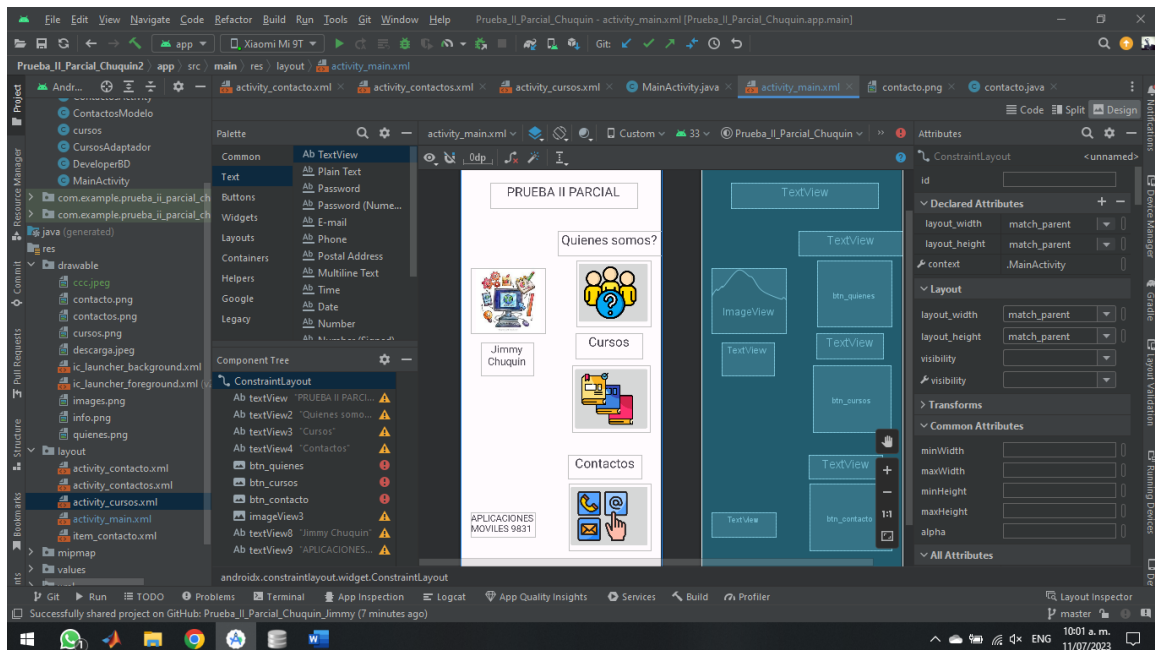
File Edit View Navigate Code Refactor Build Run Tools Git Window Help Prueba_II_Parcial_Chuquin - activity_main.xml [Prueba_II_Parcial_Chuquin.app.main]

app Xiaomi Mi 9T Git:

Prueba_II_Parcial_Chuquin2 app src main res layout activity_main.xml

Andr... activity_contacto.xml activity_contactos.xml activity_cursos.xml MainActivity.java activity_main.xml contacto.png contacto.java

Code Split Design

Project

ContactosModelo
cursos
CursosAdaptador
DeveloperBD
MainActivity
com.example.prueba_ii_parcial_ch
com.example.prueba_ii_parcial_ch
java (generated)
res
drawable
ccc.jpeg
contacto.png
contactos.png
cursos.png
descarga.jpeg
ic_launcher_background.xml
ic_launcher_foreground.xml
images.png
info.png
quienes.png
layout
activity_contacto.xml
activity_contactos.xml
activity_cursos.xml
activity_main.xml
item_contacto.xml
mipmap
values

Palette

Common
Text
Buttons
Widgets
Layouts
Containers
Helpers
Google
Legacy

Ab TextView
Ab Plain Text
Ab Password
Ab Password (Nume...
Ab E-mail
Ab Phone
Ab Postal Address
Ab Multiline Text
Ab Time
Ab Date
Ab Number

Component Tree
ConstraintLayout
Ab textView "PRUEBA II PARCI...
Ab textView2 "Quienes somo...
Ab textView3 "Cursos"
Ab textView4 "Contactos"
btn_quienes
btn_cursos
btn_contacto
imageView3
Ab textView8 "Jimmy Chuquin"
Ab textView9 "APLICACIONES...

activity_main.xml Custom 33 Prueba_II_Parcial_Chuquin
0dp

PRUEBA II PARCIAL
Quienes somos?
Jimmy Chuquin
Cursos
Contactos
APLICACIONES MOVILES 9831

TextView
TextView
ImageView
btn_quienes
TextView
TextView
btn_cursos
TextView
TextView
btn_contacto

1:1

Attributes
ConstraintLayout <unnamed>
id
Declared Attributes
layout_width match_parent
layout_height match_parent
context .MainActivity
Layout
layout_width match_parent
layout_height match_parent
visibility
visibility
Transforms
Common Attributes
minWidth
maxWidth
minHeight
maxHeight
alpha
All Attributes

androidx.constraintlayout.widget.ConstraintLayout

Git Run TODO Problems Terminal App Inspection Logcat App Quality Insights Services Build Profiler Layout Inspector

Successfully shared project on GitHub: Prueba_II_Parcial_Chuquin_Jimmy (7 minutes ago)
master

ESP 10:01 a. m. 11/07/2023